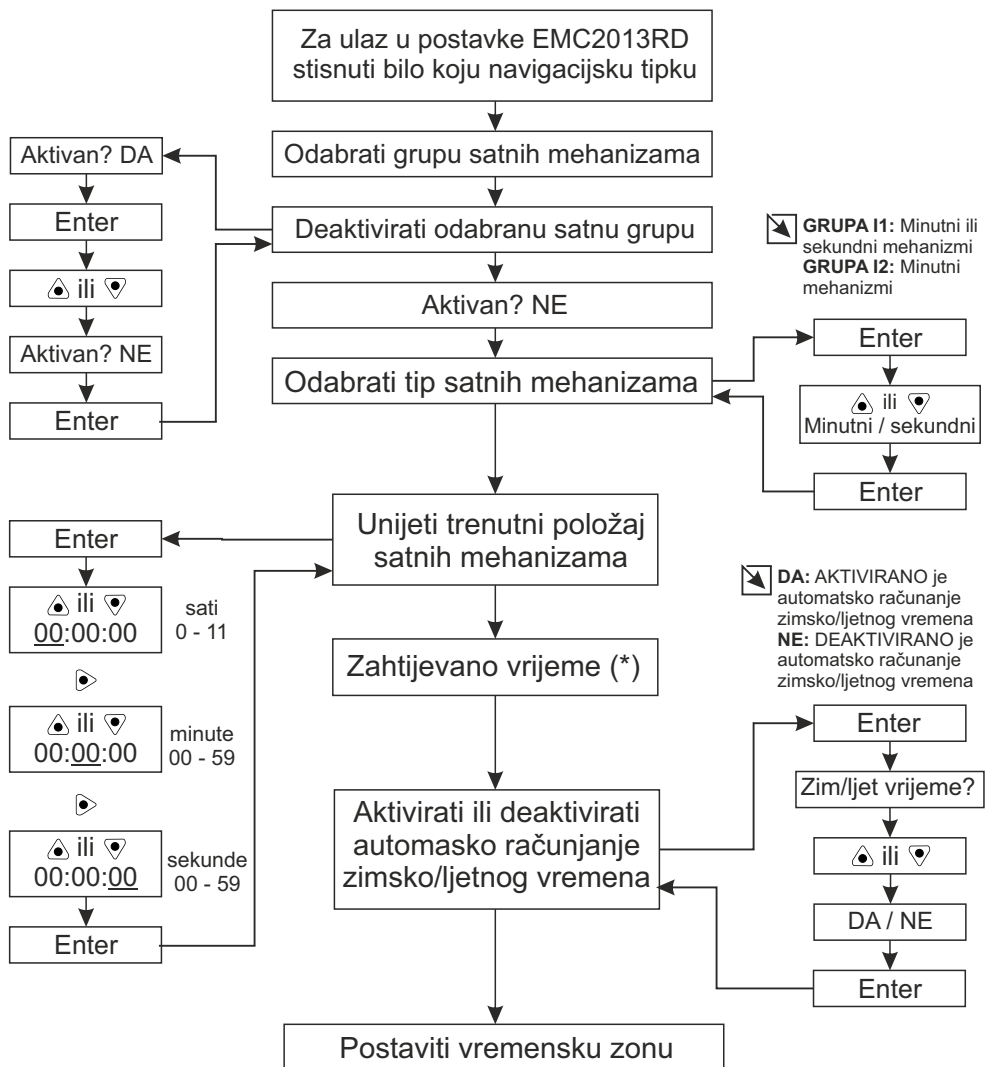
Za ulaz u postavke EMC2013RD stisnuti bilo koju navigacijsku tipku

Aktivan? DA

Odabrati grupu satnih mehanizama

Enter

Deaktivirati odabranu satnu grupu

ili

Aktivan? NE

**GRUPA I1:** Minutni ili sekundni mehanizmi
**GRUPA I2:** Minutni mehanizmi

Aktivan? NE

Enter

Odabrati tip satnih mehanizama

Enter

ili
Minutni / sekundni

Enter

Enter

Unijeti trenutni položaj satnih mehanizama

ili
<u>00</u>:00:00

sati
0 - 11

**DA:** AKTIVIRANO je automatsko računanje zimsko/ljetnog vremena
**NE:** DEAKTIVIRANO je automatsko računanje zimsko/ljetnog vremena

Zahtijevano vrijeme (*)

ili
00:<u>00</u>:00

minute
00 - 59

Enter

Zim/ljet vrijeme?

Aktivirati ili deaktivirati automasko računjanje zimsko/ljetnog vremena

ili
00:00:<u>00</u>

sekunde
00 - 59

ili

DA / NE

Enter

Enter

Postaviti vremensku zonu